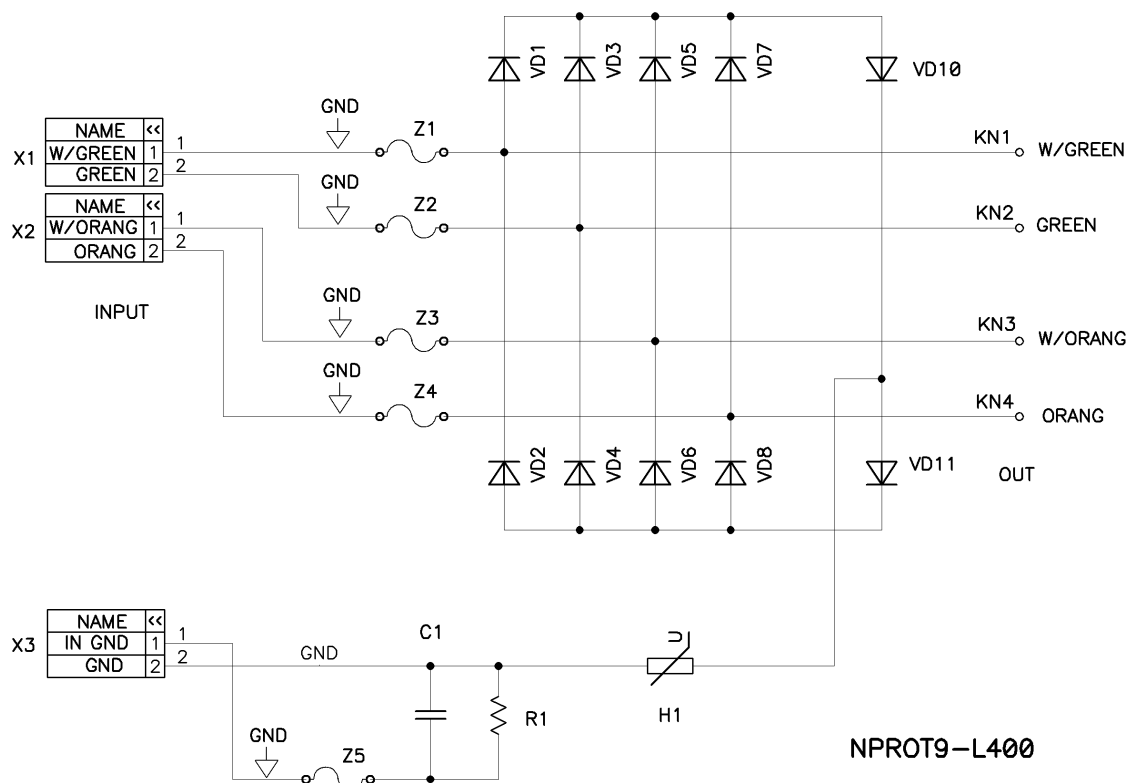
VD1 VD3 VD5 VD7 VD10

X1
| NAME | << |
|---|---|
| W/GREEN | 1 |
| GREEN | 2 |

1
2

X2
| NAME | << |
|---|---|
| W/ORANG | 1 |
| ORANG | 2 |

1
2

INPUT

GND Z1
GND Z2
GND Z3
GND Z4

KN1 W/GREEN
KN2 GREEN
KN3 W/ORANG
KN4 ORANG

VD2 VD4 VD6 VD8 VD11

OUT

X3
| NAME | << |
|---|---|
| IN GND | 1 |
| GND | 2 |

1
2

GND
C1
R1
U
H1
GND
Z5

NPROT9–L400